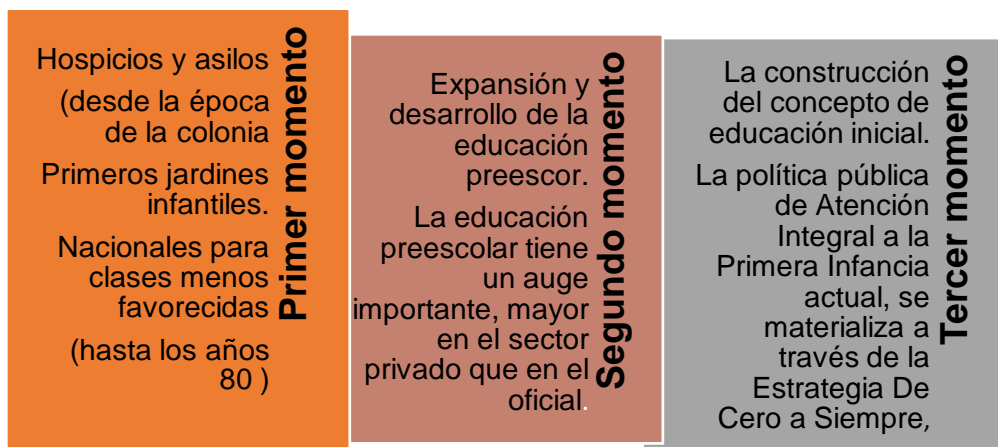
Primer momento

Hospicios y asilos

(desde la época de la colonia

Primeros jardines infantiles.

Nacionales para clases menos favorecidas

(hasta los años 80 )

Segundo momento

Expansión y desarrollo de la educación preescor.

La educación preescolar tiene un auge importante, mayor en el sector privado que en el oficial.

Tercer momento

La construcción del concepto de educación inicial.

La política pública de Atención Integral a la Primera Infancia actual, se materializa a través de la Estrategia De Cero a Siempre,